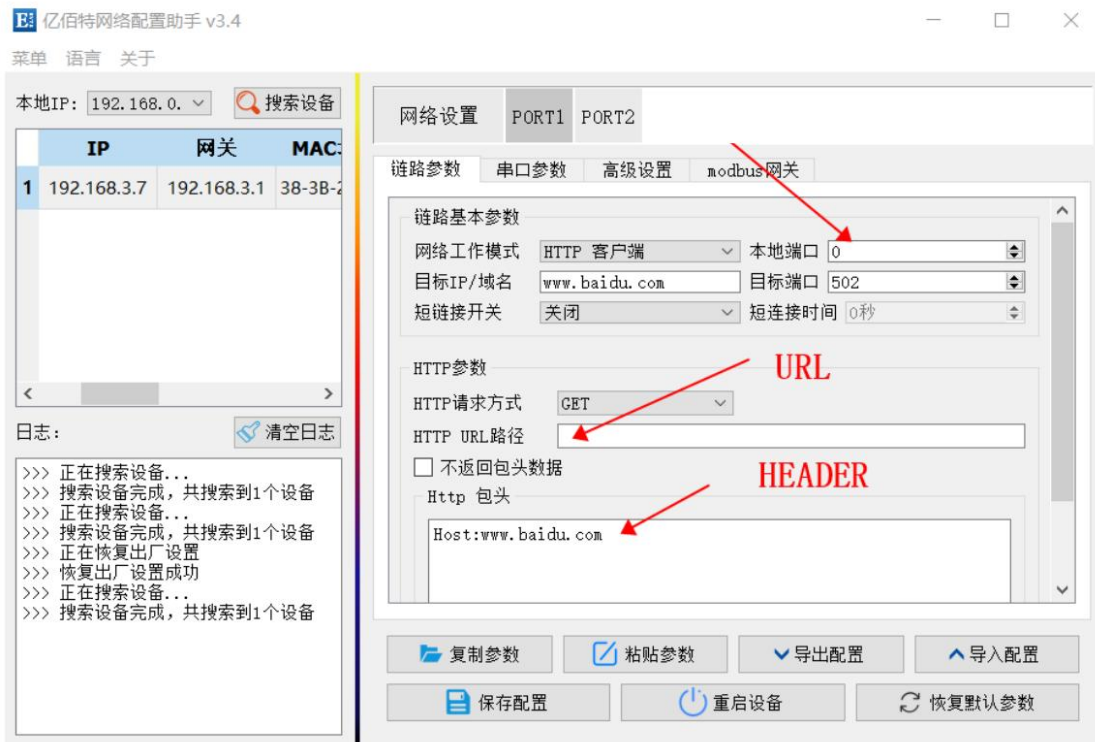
E 亿佰特网络配置助手 v3.4

菜单 语言 关于

本地IP: 192.168.0. 搜索设备

| | IP | 网关 | MAC |
|---|---|---|---|
| 1 | 192.168.3.7 | 192.168.3.1 | 38-3B-2 |

日志: 清空日志

>>> 正在搜索设备...
>>> 搜索设备完成，共搜索到1个设备
>>> 正在搜索设备...
>>> 搜索设备完成，共搜索到1个设备
>>> 正在恢复出厂设置
>>> 恢复出厂设置成功
>>> 正在搜索设备...
>>> 搜索设备完成，共搜索到1个设备

网络设置 PORT1 PORT2

链路参数 串口参数 高级设置 modbus网关

链路基本参数
网络工作模式 HTTP 客户端 本地端口 0
目标IP/域名 www.baidu.com 目标端口 502
短链接开关 关闭 短连接时间 0秒

HTTP参数
URL
HTTP请求方式 GET
HTTP URL路径
不返回包头数据
HEADER
Http 包头
Host:www.baidu.com

复制参数 粘贴参数 导出配置 导入配置
保存配置 重启设备 恢复默认参数